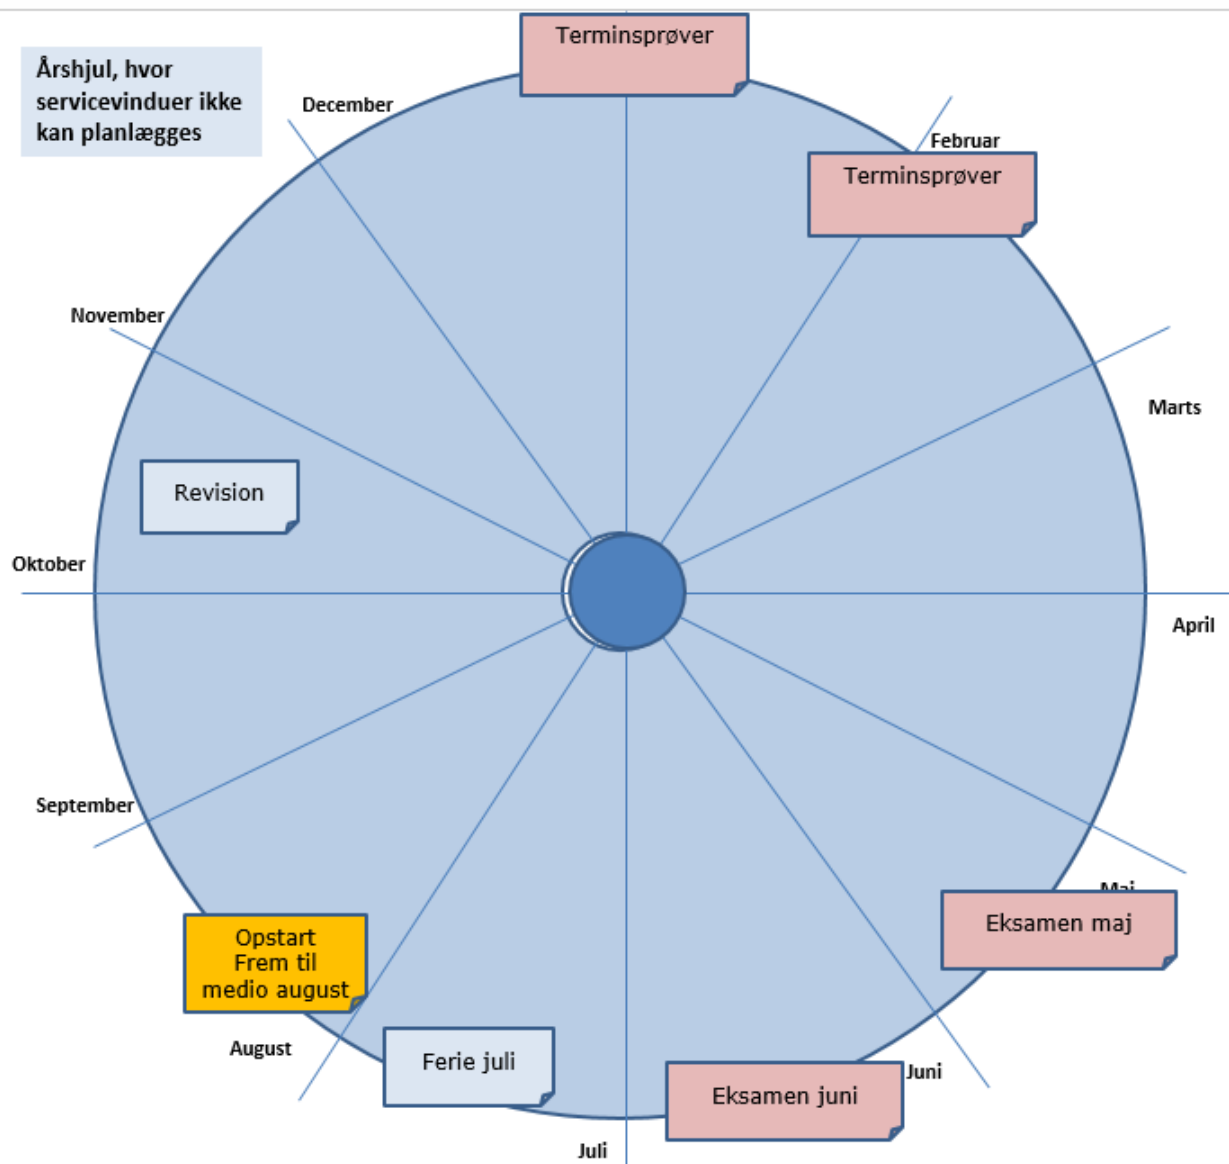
Årshjul, hvor servicevinduer ikke kan planlægges

Terminsprøver

December

Februar

Terminsprøver

November

Marts

Revision

Oktober

April

September

Maj

Eksamen maj

Opstart
Frem til
medio august

August

Ferie juli

Eksamen juni

Juni

Juli